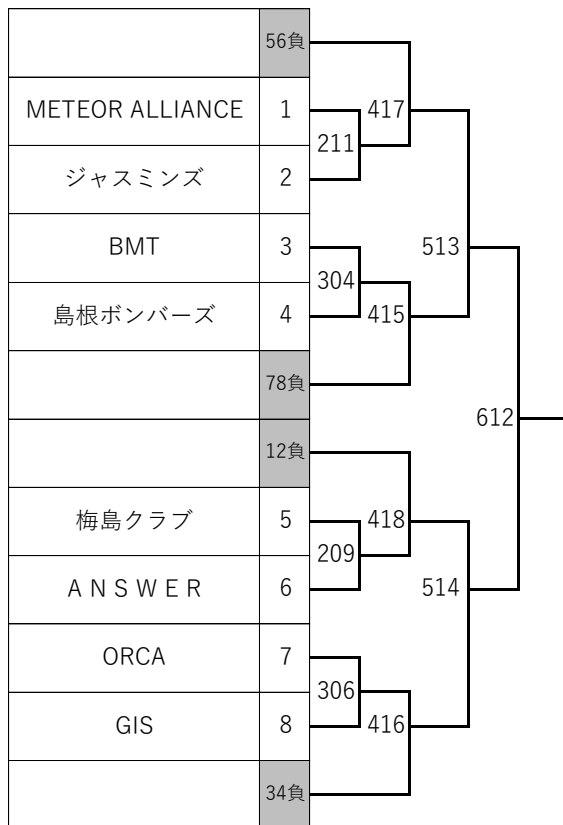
| | |
|---|---|
| | 56負 |
| METEOR ALLIANCE | 1 |
| ジャスミンズ | 2 |
| BMT | 3 |
| 島根ボンバーズ | 4 |
| | 78負 |
| | 12負 |
| 梅島クラブ | 5 |
| ＡＮＳＷＥＲ | 6 |
| ORCA | 7 |
| GIS | 8 |
| | 34負 |

211
417
304
415
513
612
209
418
306
416
514